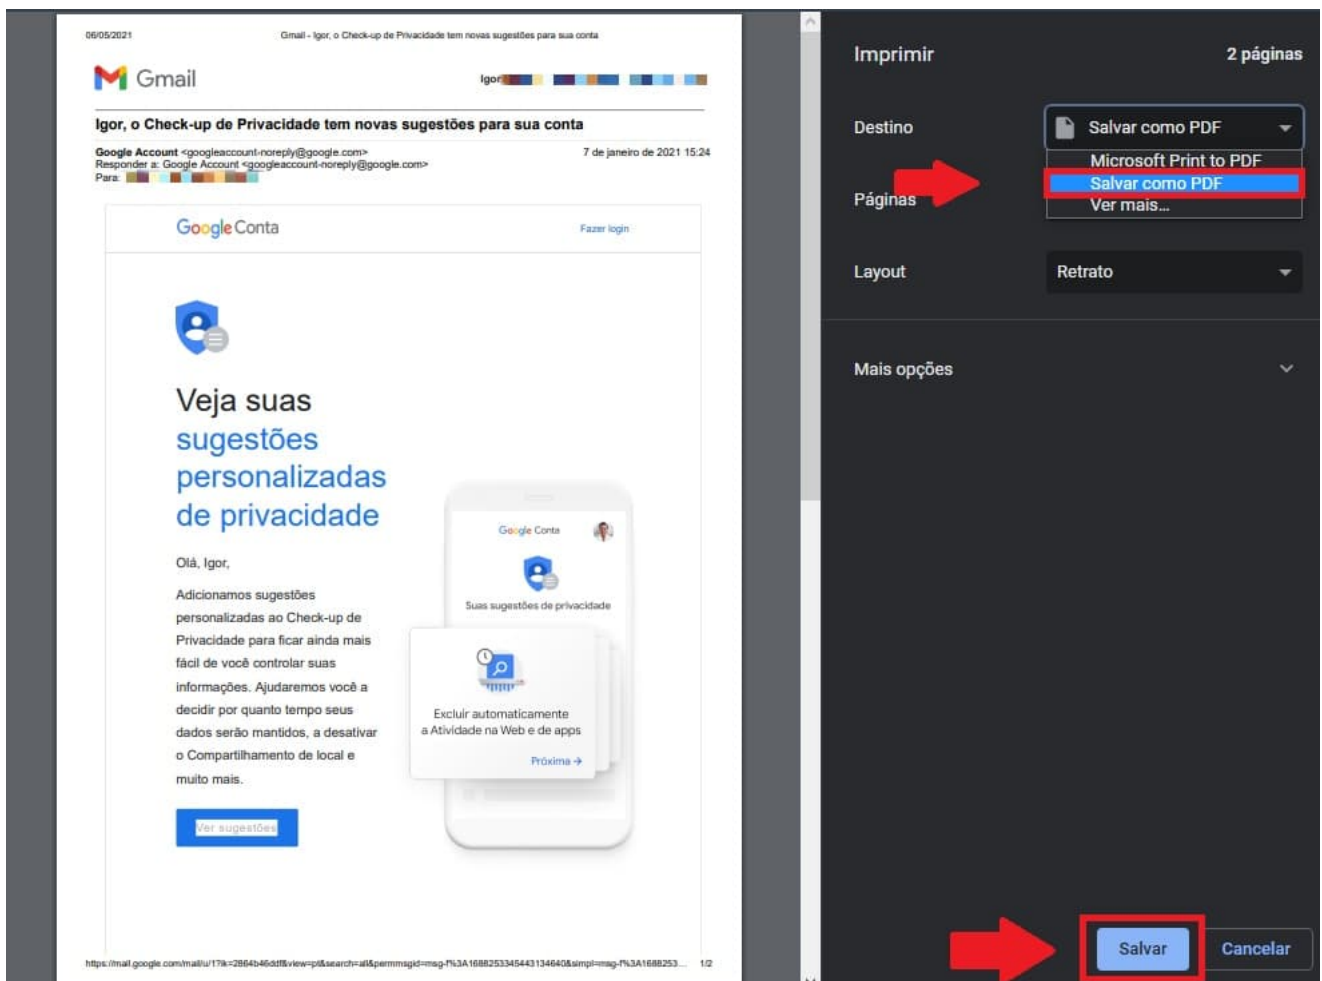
06/05/2021 Gmail - Igor, o Check-up de Privacidade tem novas sugestões para sua conta

Gmail

Igor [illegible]

Igor, o Check-up de Privacidade tem novas sugestões para sua conta

Google Account <googleaccount-noreply@google.com>
Responder a: Google Account <googleaccount-noreply@google.com>
Para: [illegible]

7 de janeiro de 2021 15:24

Google Conta

Fazer login

Veja suas sugestões personalizadas de privacidade

Olá, Igor,

Adicionamos sugestões personalizadas ao Check-up de Privacidade para ficar ainda mais fácil de você controlar suas informações. Ajudaremos você a decidir por quanto tempo seus dados serão mantidos, a desativar o Compartilhamento de local e muito mais.

Ver sugestões

Google Conta

Suas sugestões de privacidade

Excluir automaticamente a Atividade na Web e de apps

Próxima →

https://mail.google.com/mail/u/1?ik=2864b46ddf&view=pt&search=all&permmsgid=msg-f%3A1688253345443134640&simpl=msg-f%3A1688253... 1/2

Imprimir

2 páginas

Destino

Salvar como PDF

Microsoft Print to PDF

Salvar como PDF

Ver mais...

Páginas

Layout

Retrato

Mais opções

Salvar

Cancelar